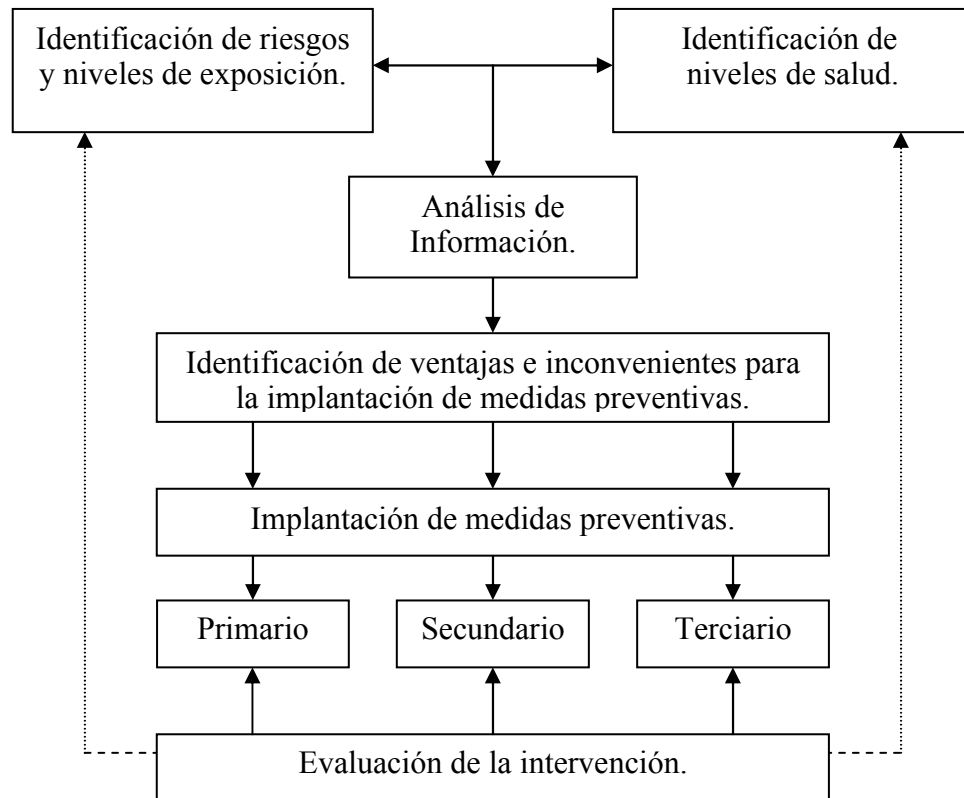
Identificación de riesgos y niveles de exposición.

Identificación de niveles de salud.

Análisis de Información.

Identificación de ventajas e inconvenientes para la implantación de medidas preventivas.

Implantación de medidas preventivas.

Primario

Secundario

Terciario

Evaluación de la intervención.